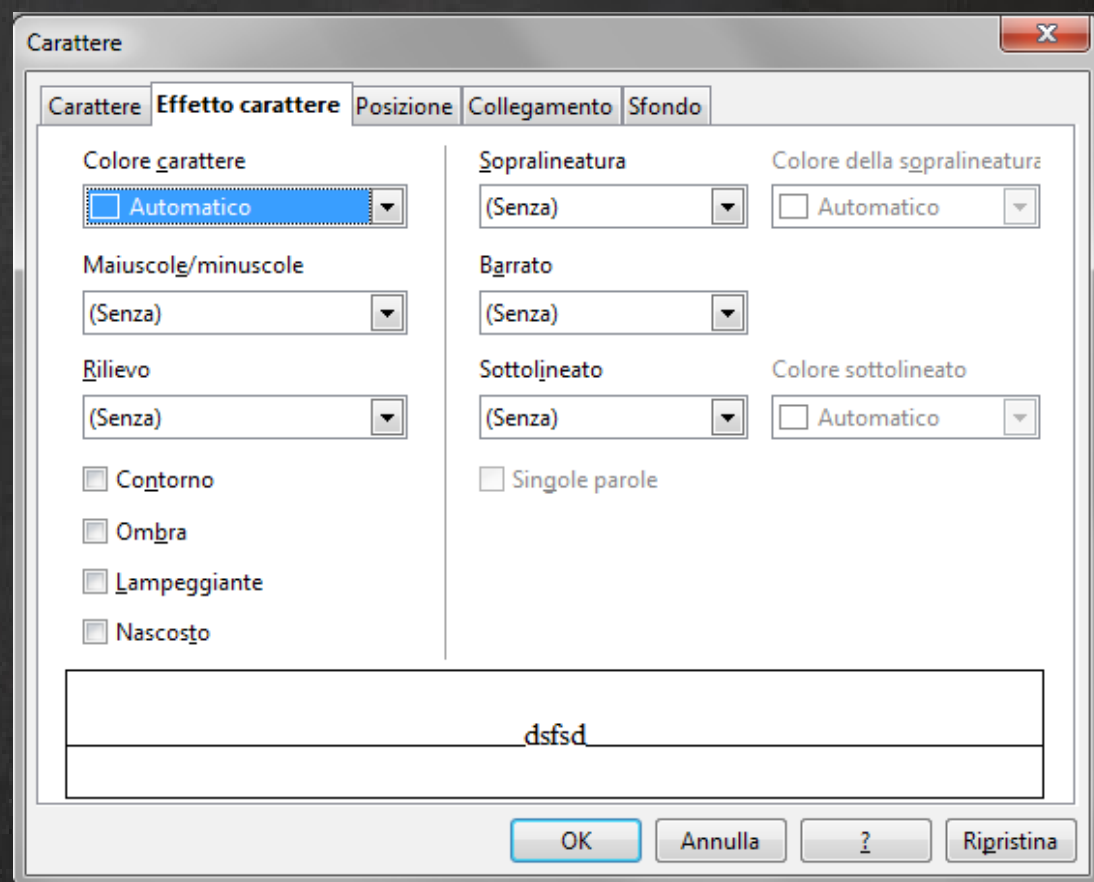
Carattere

Carattere | Effetto carattere | Posizione | Collegamento | Sfondo

Colore carattere
Automatico

Maiuscole/minuscole
(Senza)

Rilievo
(Senza)

Contorno

Ombra

Lampeggiante

Nascosto

Sopralineatura
(Senza)

Colore della sopralineatura
Automatico

Barrato
(Senza)

Sottolineato
(Senza)

Colore sottolineato
Automatico

Singole parole

dsfsd

OK
Annulla
?
Ripristina